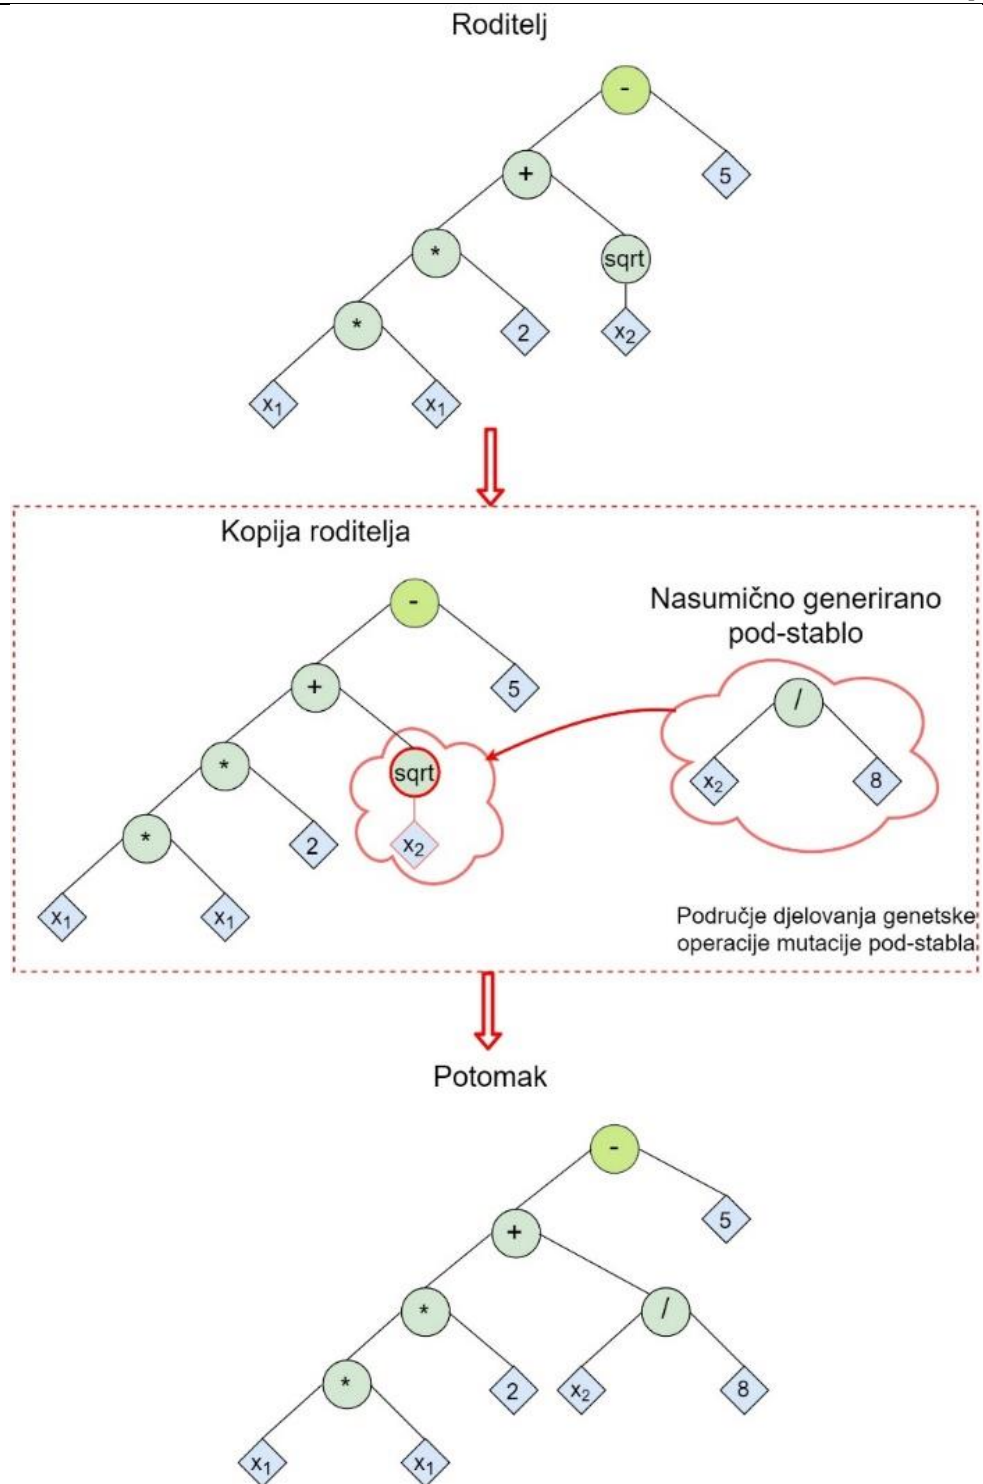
Roditelj

-

+

5

*

sqrt

*

2

$x_2$

$x_1$

$x_1$

Kopija roditelja

-

Nasumično generirano pod-stablo

+

5

/

*

sqrt

$x_2$

8

*

2

$x_2$

$x_1$

$x_1$

Područje djelovanja genetske operacije mutacije pod-stabla

Potomak

-

+

5

*

/

*

2

$x_2$

8

$x_1$

$x_1$